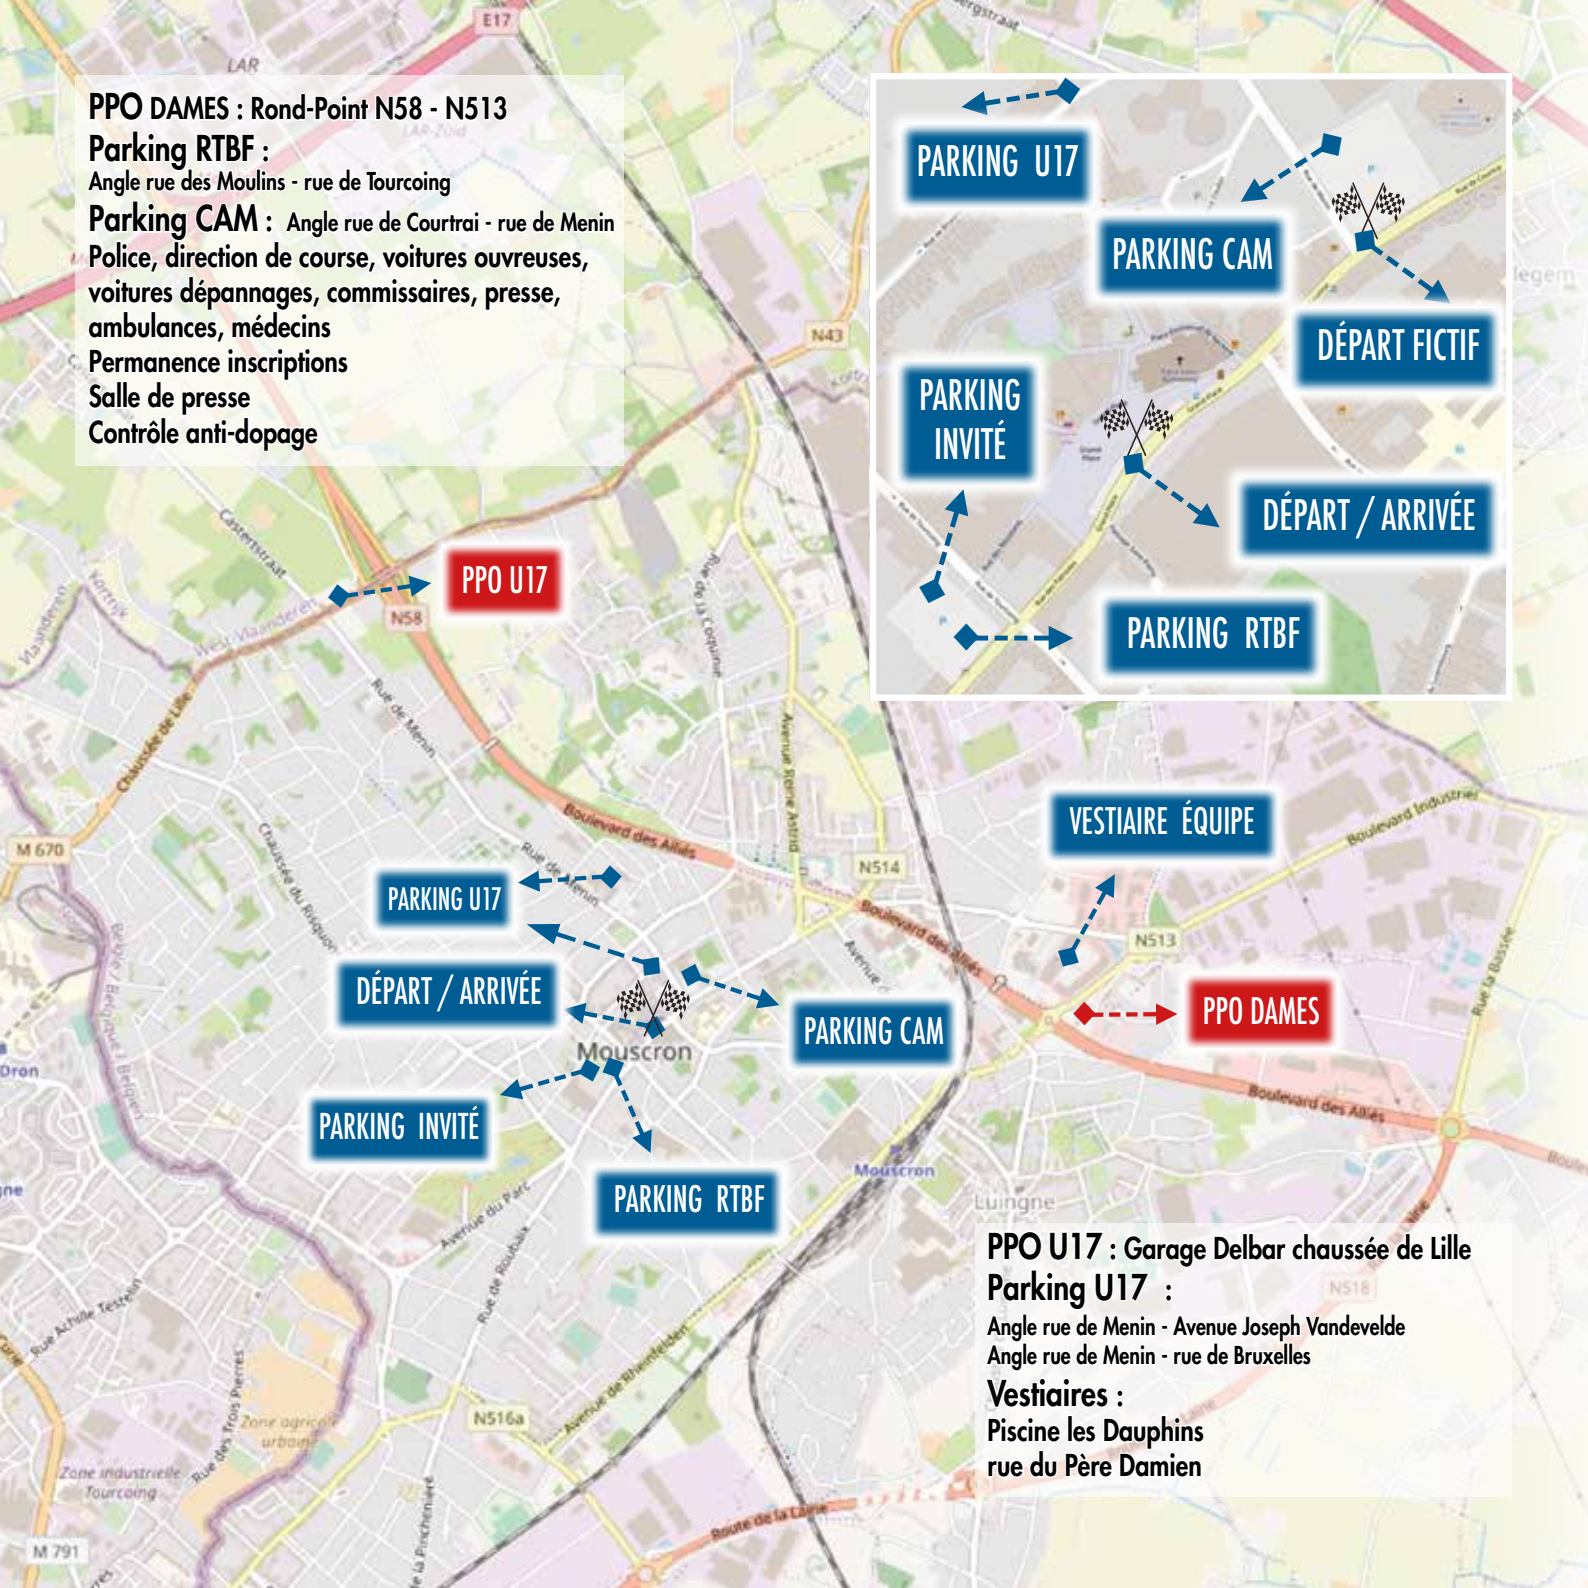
PPO DAMES : Rond-Point N58 - N513
Parking RTBF :
Angle rue des Moulins - rue de Tourcoing
Parking CAM : Angle rue de Courtrai - rue de Menin
Police, direction de course, voitures ouvreuses, voitures dépannages, commissaires, presse, ambulances, médecins
Permanence inscriptions
Salle de presse
Contrôle anti-dopage

PARKING U17
PARKING CAM
DÉPART FICTIF
PARKING INVITÉ
DÉPART / ARRIVÉE
PARKING RTBF

PPO U17

VESTIAIRE ÉQUIPE

PARKING U17
DÉPART / ARRIVÉE
PARKING CAM
PPO DAMES
PARKING INVITÉ
PARKING RTBF

E17
LAR
N43
N58
Casterstraat
Kortrijk
Chaussée de Lille
Rue de Menin
Rue de la Cordonne
Avenue Reine Astrid
Boulevard des Alliés
N514
N513
Boulevard Industriel
Rue la Bassée
Chaussée du Risquons
Rue de Menin
Mouscron
Avenue du Parc
Rue de Roubaix
Avenue de Rheinfelden
N516a
Rue Achille Testelin
Rue des Trois Pierres
Zone agricole urbaine
Zone industrielle Tourcoing
Route de la Laine
Luingne
N518
M 670
M 791
Dron
Iegem

PPO U17 : Garage Delbar chaussée de Lille
Parking U17 :
Angle rue de Menin - Avenue Joseph Vandevelde
Angle rue de Menin - rue de Bruxelles
Vestiaires :
Piscine les Dauphins
rue du Père Damien